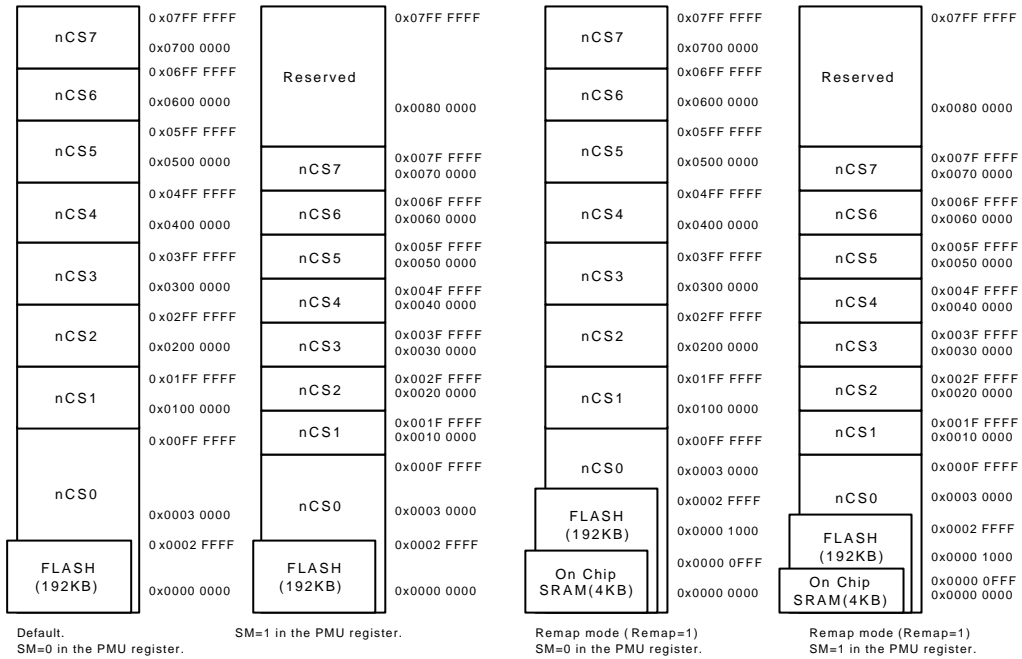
| nCS7 | 0x07FF FFFF |
|---|---|
| | 0x0700 0000 |
| nCS6 | 0x06FF FFFF |
| | 0x0600 0000 |
| nCS5 | 0x05FF FFFF |
| | 0x0500 0000 |
| nCS4 | 0x04FF FFFF |
| | 0x0400 0000 |
| nCS3 | 0x03FF FFFF |
| | 0x0300 0000 |
| nCS2 | 0x02FF FFFF |
| | 0x0200 0000 |
| nCS1 | 0x01FF FFFF |
| | 0x0100 0000 |
| nCS0 | 0x00FF FFFF |
| | 0x0003 0000 |
| FLASH (192KB) | 0x0002 FFFF |
| | 0x0000 0000 |

Default.
SM=0 in the PMU register.

| Reserved | 0x07FF FFFF |
|---|---|
| | 0x0080 0000 |
| nCS7 | 0x007F FFFF 0x0070 0000 |
| nCS6 | 0x006F FFFF 0x0060 0000 |
| nCS5 | 0x005F FFFF 0x0050 0000 |
| nCS4 | 0x004F FFFF 0x0040 0000 |
| nCS3 | 0x003F FFFF 0x0030 0000 |
| nCS2 | 0x002F FFFF 0x0020 0000 |
| nCS1 | 0x001F FFFF 0x0010 0000 |
| nCS0 | 0x000F FFFF |
| | 0x0003 0000 |
| FLASH (192KB) | 0x0002 FFFF |
| | 0x0000 0000 |

SM=1 in the PMU register.

| nCS7 | 0x07FF FFFF |
|---|---|
| | 0x0700 0000 |
| nCS6 | 0x06FF FFFF |
| | 0x0600 0000 |
| nCS5 | 0x05FF FFFF |
| | 0x0500 0000 |
| nCS4 | 0x04FF FFFF |
| | 0x0400 0000 |
| nCS3 | 0x03FF FFFF |
| | 0x0300 0000 |
| nCS2 | 0x02FF FFFF |
| | 0x0200 0000 |
| nCS1 | 0x01FF FFFF |
| | 0x0100 0000 |
| nCS0 | 0x00FF FFFF |
| | 0x0003 0000 |
| FLASH (192KB) | 0x0002 FFFF |
| | 0x0000 1000 |
| On Chip SRAM(4KB) | 0x0000 0FFF |
| | 0x0000 0000 |

Remap mode ( Remap=1)
SM=0 in the PMU register.

| Reserved | 0x07FF FFFF |
|---|---|
| | 0x0080 0000 |
| nCS7 | 0x007F FFFF 0x0070 0000 |
| nCS6 | 0x006F FFFF 0x0060 0000 |
| nCS5 | 0x005F FFFF 0x0050 0000 |
| nCS4 | 0x004F FFFF 0x0040 0000 |
| nCS3 | 0x003F FFFF 0x0030 0000 |
| nCS2 | 0x002F FFFF 0x0020 0000 |
| nCS1 | 0x001F FFFF 0x0010 0000 |
| nCS0 | 0x000F FFFF |
| | 0x0003 0000 |
| FLASH (192KB) | 0x0002 FFFF |
| | 0x0000 1000 |
| On Chip SRAM(4KB) | 0x0000 0FFF 0x0000 0000 |

Remap mode (Remap=1)
SM=1 in the PMU register.